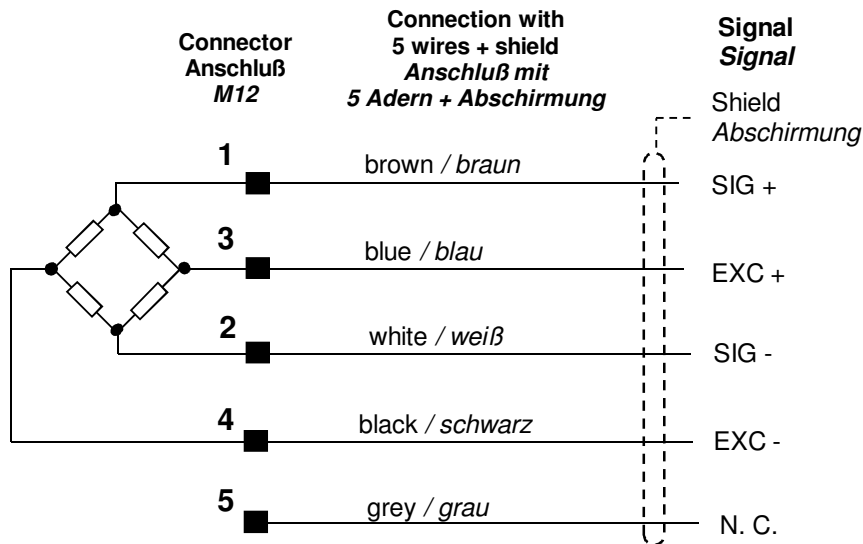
Connector
Anschluß
M12

Connection with
5 wires + shield
Anschluß mit
5 Adern + Abschirmung

Signal
Signal

Shield
Abschirmung

1
brown / braun
SIG +

3
blue / blau
EXC +

2
white / weiß
SIG -

4
black / schwarz
EXC -

5
grey / grau
N. C.